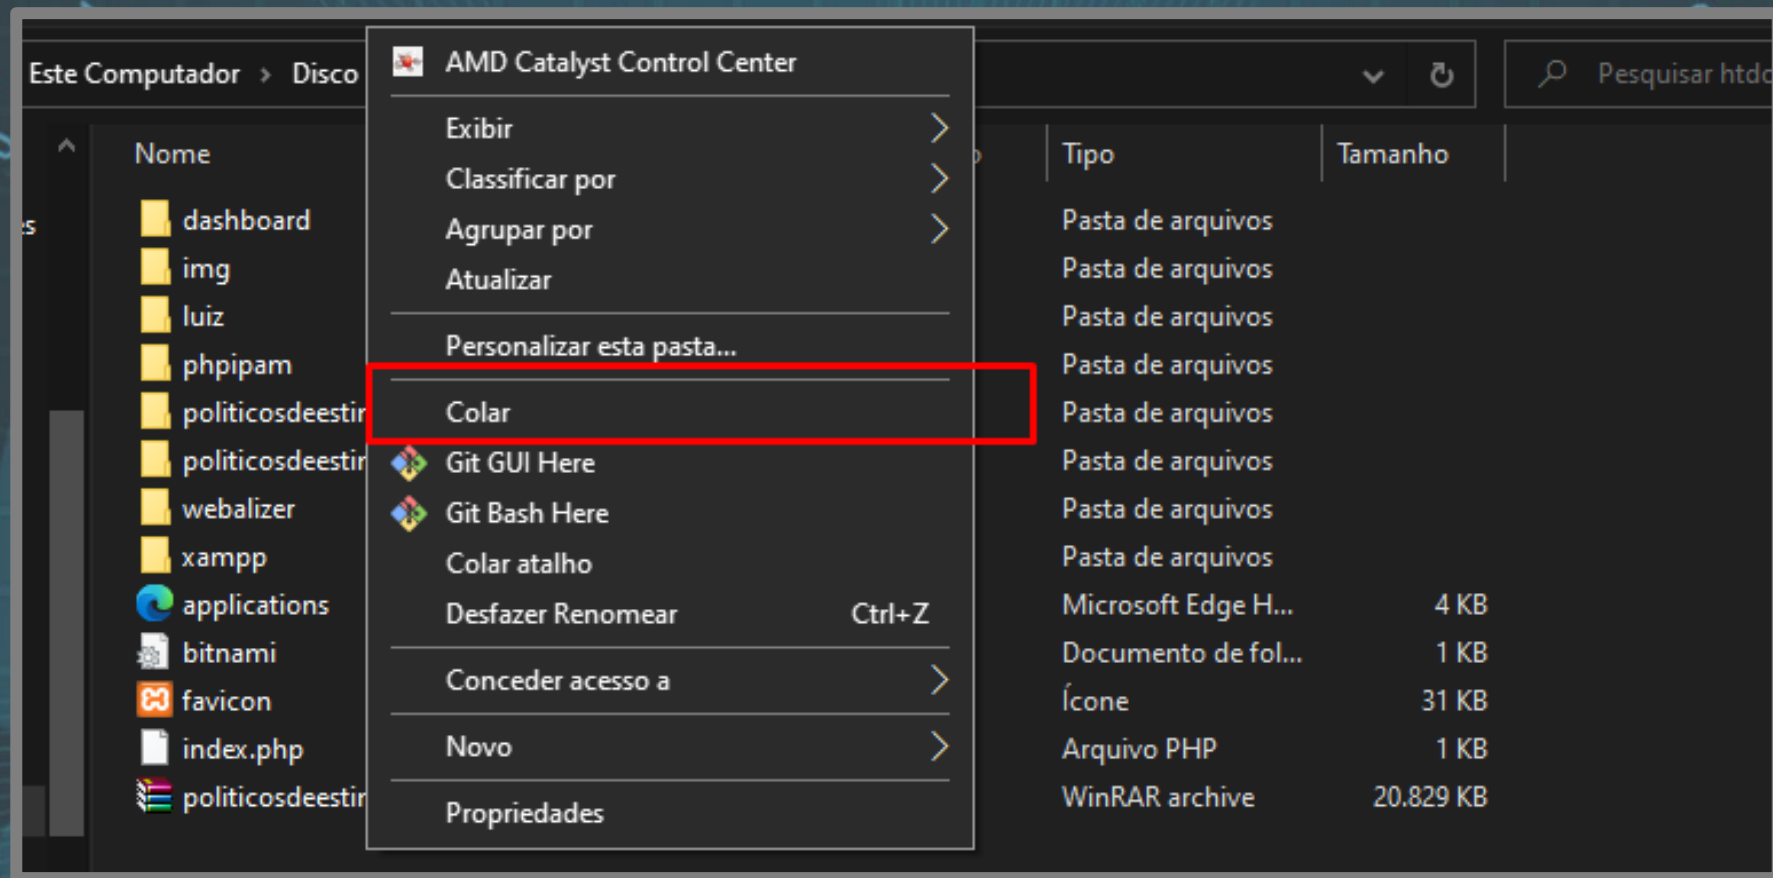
Este Computador › Disco

Pesquisar htdc

Nome
dashboard
img
luiz
phpipam
politicosdeestir
politicosdeestir
webalizer
xampp
applications
bitnami
favicon
index.php
politicosdeestir

AMD Catalyst Control Center
Exibir
Classificar por
Agrupar por
Atualizar
Personalizar esta pasta...
Colar
Git GUI Here
Git Bash Here
Colar atalho
Desfazer Renomear Ctrl+Z
Conceder acesso a
Novo
Propriedades

| Tipo | Tamanho |
|---|---|
| Pasta de arquivos | |
| Pasta de arquivos | |
| Pasta de arquivos | |
| Pasta de arquivos | |
| Pasta de arquivos | |
| Pasta de arquivos | |
| Pasta de arquivos | |
| Pasta de arquivos | |
| Microsoft Edge H... | 4 KB |
| Documento de fol... | 1 KB |
| Ícone | 31 KB |
| Arquivo PHP | 1 KB |
| WinRAR archive | 20.829 KB |